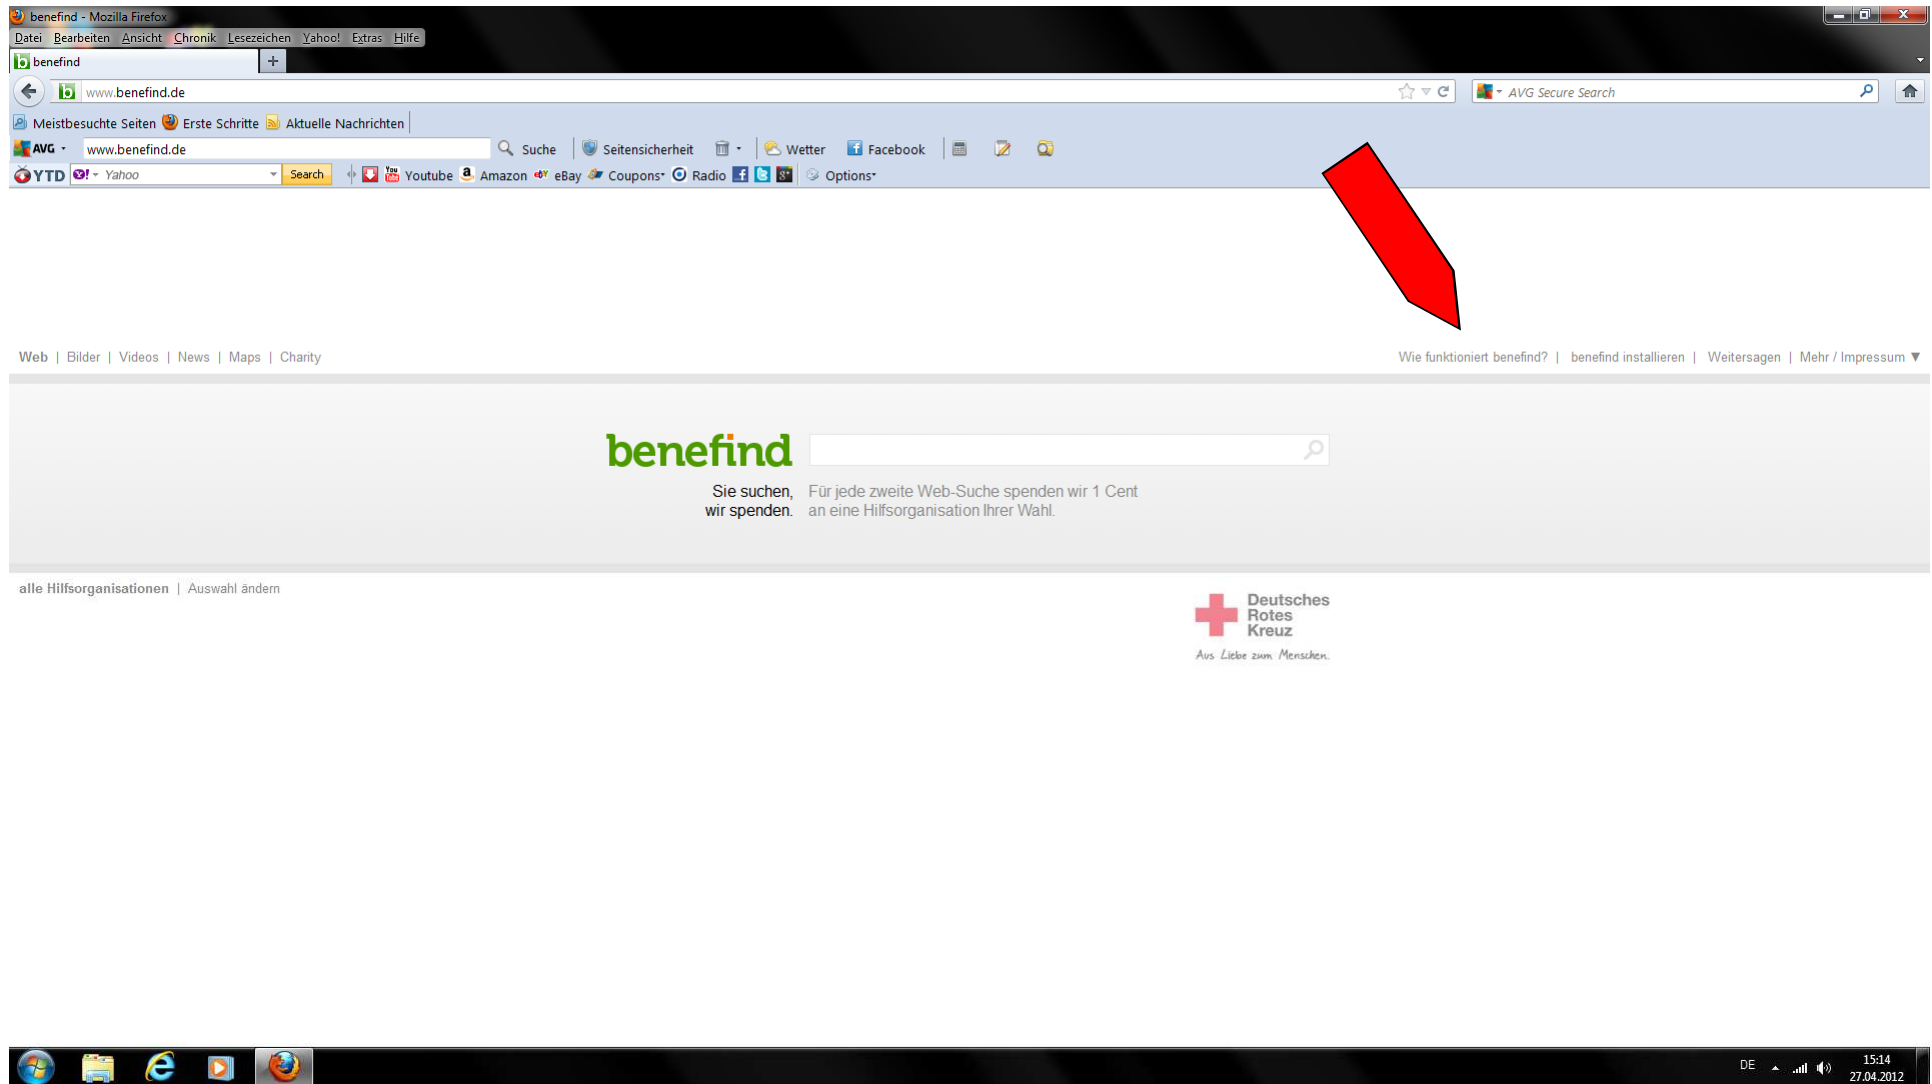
benefind - Mozilla Firefox

Datei Bearbeiten Ansicht Chronik Lesezeichen Yahoo! Extras Hilfe

benefind +

www.benefind.de

AVG Secure Search

Meistbesuchte Seiten Erste Schritte Aktuelle Nachrichten

AVG www.benefind.de Suche Seitensicherheit Wetter Facebook

YTD Yahoo Search Youtube Amazon eBay Coupons Radio Options

Web | Bilder | Videos | News | Maps | Charity

Wie funktioniert benefind? | benefind installieren | Weitersagen | Mehr / Impressum ▼

benefind

Sie suchen, wir spenden.

Für jede zweite Web-Suche spenden wir 1 Cent an eine Hilfsorganisation Ihrer Wahl.

alle Hilfsorganisationen | Auswahl ändern

Deutsches Rotes Kreuz

Aus Liebe zum Menschen.

DE

15:14
27.04.2012